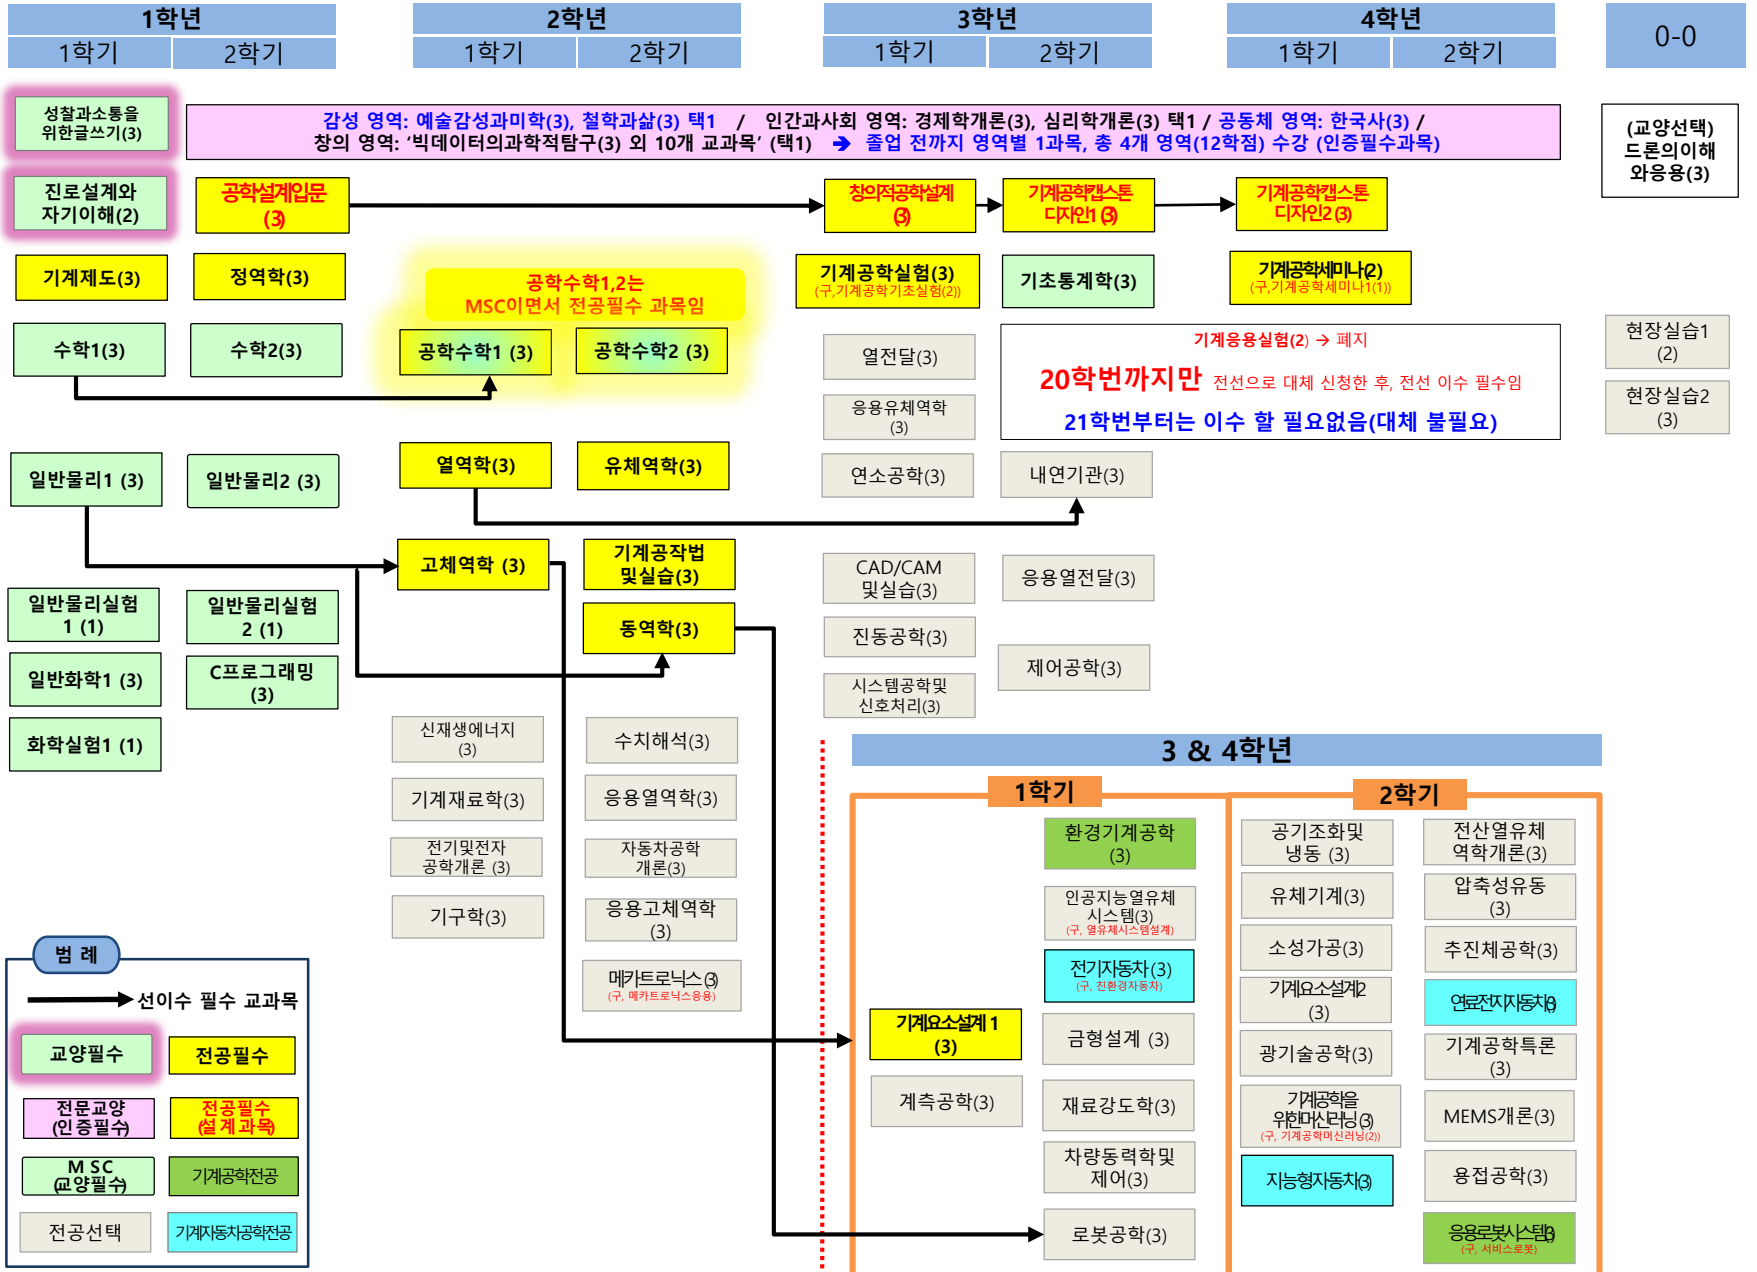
1학년
1학기 2학기
2학년
1학기 2학기
3학년
1학기 2학기
4학년
1학기 2학기
0-0

성찰과소통을 위한글쓰기(3)

감성 영역: 예술감성과미학(3), 철학과삶(3) 택1 / 인간과사회 영역: 경제학개론(3), 심리학개론(3) 택1 / 공동체 영역: 한국사(3) / 창의 영역: '빅데이터의과학적탐구(3) 외 10개 교과목' (택1) → 졸업 전까지 영역별 1과목, 총 4개 영역(12학점) 수강 (인증필수과목)

(교양선택) 드론의이해와응용(3)

진로설계와 자기이해(2)
공학설계입문 (3)
창의적공학설계 (3)
기계공학캡스톤 디자인1 (3)
기계공학캡스톤 디자인2 (3)

기계제도(3)
정역학(3)
공학수학1,2는 MSC이면서 전공필수 과목임
기계공학실험(3) (구,기계공학기초실험(2))
기초통계학(3)
기계공학세미나(2) (구,기계공학세미나1(1))

수학1(3)
수학2(3)
공학수학1 (3)
공학수학2 (3)
열전달(3)
기계응용실험(2) → 폐지
20학번까지만 전선으로 대체 신청한 후, 전선 이수 필수임
21학번부터는 이수 할 필요없음(대체 불필요)
현장실습1 (2)
현장실습2 (3)
응용유체역학 (3)

일반물리1 (3)
일반물리2 (3)
열역학(3)
유체역학(3)
연소공학(3)
내연기관(3)

고체역학 (3)
기계공작법 및실습(3)
CAD/CAM 및실습(3)
응용열전달(3)
일반물리실험 1 (1)
일반물리실험 2 (1)
동역학(3)
진동공학(3)
제어공학(3)
일반화학1 (3)
C프로그래밍 (3)
시스템공학및 신호처리(3)
화학실험1 (1)

신재생에너지 (3)
수치해석(3)
기계재료학(3)
응용열역학(3)
전기및전자 공학개론 (3)
자동차공학 개론(3)
기구학(3)
응용고체역학 (3)
메카트로닉스(3) (구, 메카트로닉스응용)

3 & 4학년
1학기
2학기
환경기계공학 (3)
공기조화및 냉동 (3)
전산열유체 역학개론(3)
인공지능열유체 시스템(3) (구, 열유체시스템설계)
유체기계(3)
압축성유동 (3)
전기자동차(3) (구, 친환경자동차)
소성가공(3)
추진체공학(3)
기계요소설계1 (3)
기계요소설계2 (3)
연료전지자동차(3)
금형설계 (3)
광기술공학(3)
기계공학특론 (3)
계측공학(3)
재료강도학(3)
기계공학을 위한머신러닝(3) (구, 기계공학머신러닝(2))
MEMS개론(3)
차량동력학및 제어(3)
지능형자동차(3)
용접공학(3)
로봇공학(3)
응용로봇시스템(3) (구, 서비스로봇)

범 례
선이수 필수 교과목
교양필수
전공필수
전문교양 (인증필수)
전공필수 (설계과목)
MSC (교양필수)
기계공학전공
전공선택
기계자동차공학전공